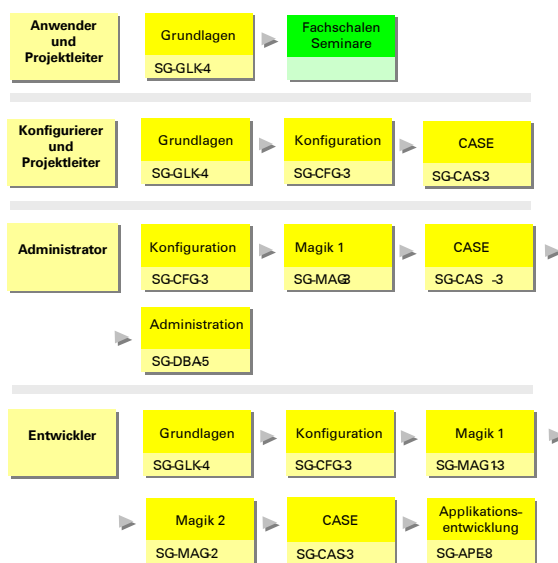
Anwender und Projektleiter

Grundlagen
SG-GLK4

Fachschalen Seminare

Konfigurierer und Projektleiter

Grundlagen
SG-GLK4

Konfiguration
SG-CFG-3

CASE
SG-CAS-3

Administrator

Konfiguration
SG-CFG-3

Magik 1
SG-MAG3

CASE
SG-CAS -3

Administration
SG-DBA5

Entwickler

Grundlagen
SG-GLK4

Konfiguration
SG-CFG-3

Magik 1
SG-MAG1-3

Magik 2
SG-MAG-2

CASE
SG-CAS-3

Applikationsentwicklung
SG-APE-8